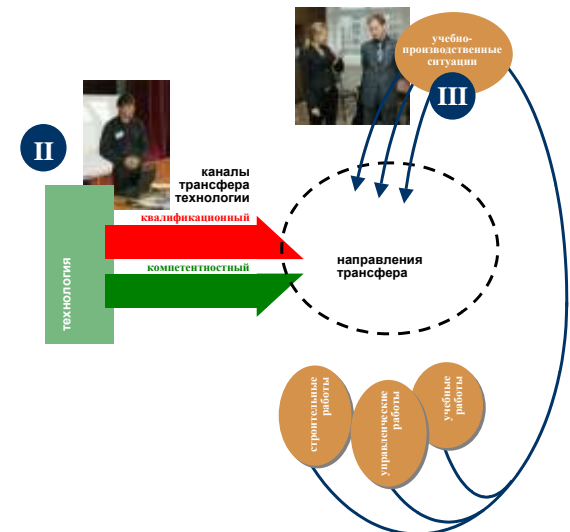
учебно-производственные ситуации

III

II

каналы трансфера технологии

квалификационный

компетентностный

технология

направления трансфера

строительные работы

управленческие работы

учебные работы